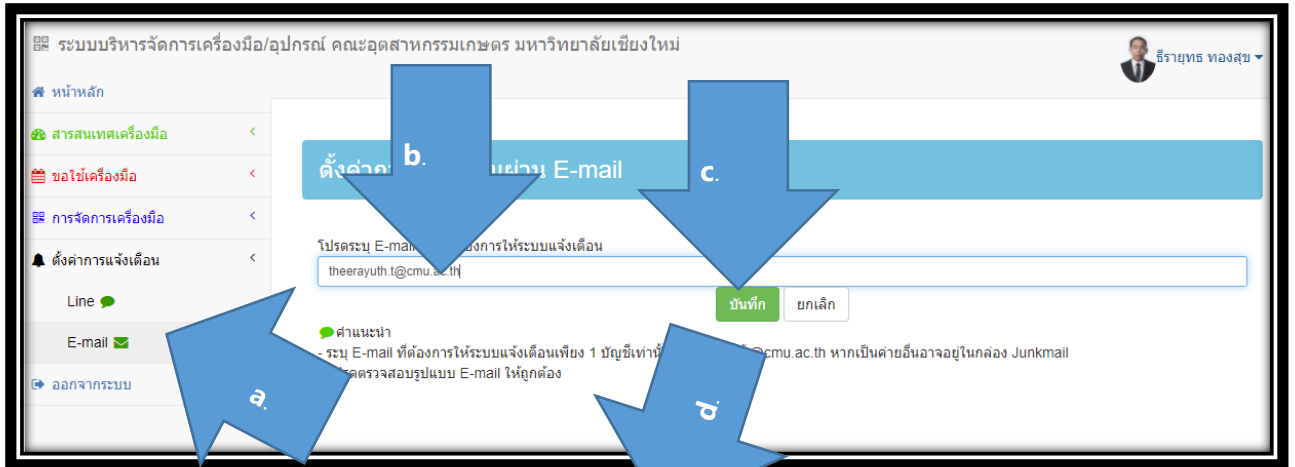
ระบบบริหารจัดการเครื่องมือ/อุปกรณ์ คณะอุตสาหกรรมเกษตร มหาวิทยาลัยเชียงใหม่

ธีรายุทธ ทองสุข

หน้าหลัก

สารสนเทศเครื่องมือ

ขอใช้เครื่องมือ

การจัดการเครื่องมือ

ตั้งค่าการแจ้งเตือน

Line

E-mail

ออกจากระบบ

ตั้งค่า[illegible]ผ่าน E-mail

b.

c.

โปรดระบุ E-mail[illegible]ต้องการให้ระบบแจ้งเตือน

theerayuth.t@cmu.ac.th

บันทึก

ยกเลิก

คำแนะนำ

- ระบุ E-mail ที่ต้องการให้ระบบแจ้งเตือนเพียง 1 บัญชีเท่านั้น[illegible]@cmu.ac.th หากเป็นค่ายอื่นอาจอยู่ในกล่อง Junkmail

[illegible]รดตรวจสอบรูปแบบ E-mail ให้ถูกต้อง

a.

d.